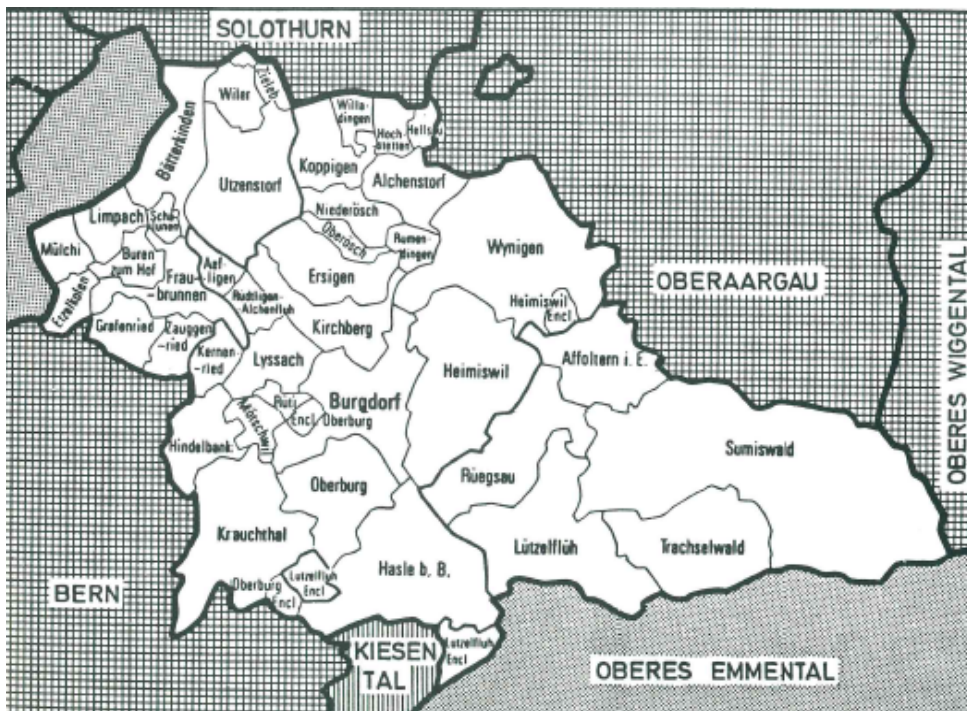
SOLOTHURN

Wiler
Zielebach
Willadingen
Hochstetten
Hellsau
Bätterkinden
Utzenstorf
Koppigen
Alchenstorf
Limpach
Schalunen
Niederösch
Oberösch
Rumendingen
Wynigen
Mülchi
Büren zum Hof
Aefligen
Fraubrunnen
Ersigen
Etzelkofen
Rüdtligen-Alchenflüh
OBERAARGAU
OBERES WIGGENTAL
Heimiswil Encl.
Grafenried
Zauggenried
Kirchberg
Affoltern i. E.
Kernenried
Lyssach
Heimiswil
Burgdorf
Rüti Encl.
Oberburg
Mötschwil
Hindelbank
Sumiswald
Rüegsau
Oberburg
Krauchthal
Lützelflüh
Trachselwald
Lützelflüh Encl.
Hasle b. B.
Oberburg Encl.
BERN
KIESENTAL
Lützelflüh Encl.
OBERES EMMENTAL